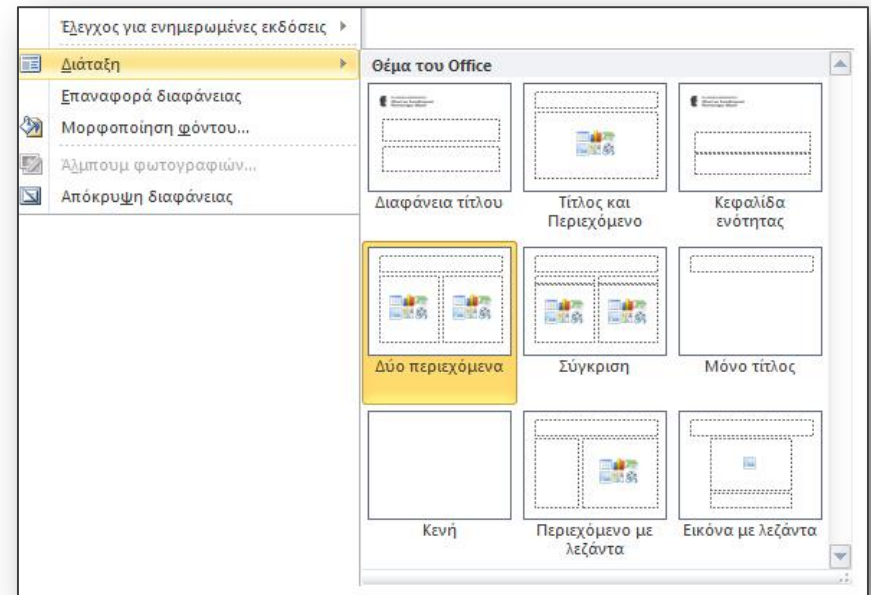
Έλεγχος για ενημερωμένες εκδόσεις
Διάταξη
Επαναφορά διαφάνειας
Μορφοποίηση φόντου...
Άλμπουμ φωτογραφιών...
Απόκρυψη διαφάνειας

Θέμα του Office

Διαφάνεια τίτλου
Τίτλος και Περιεχόμενο
Κεφαλίδα ενότητας
Δύο περιεχόμενα
Σύγκριση
Μόνο τίτλος
Κενή
Περιεχόμενο με λεζάντα
Εικόνα με λεζάντα